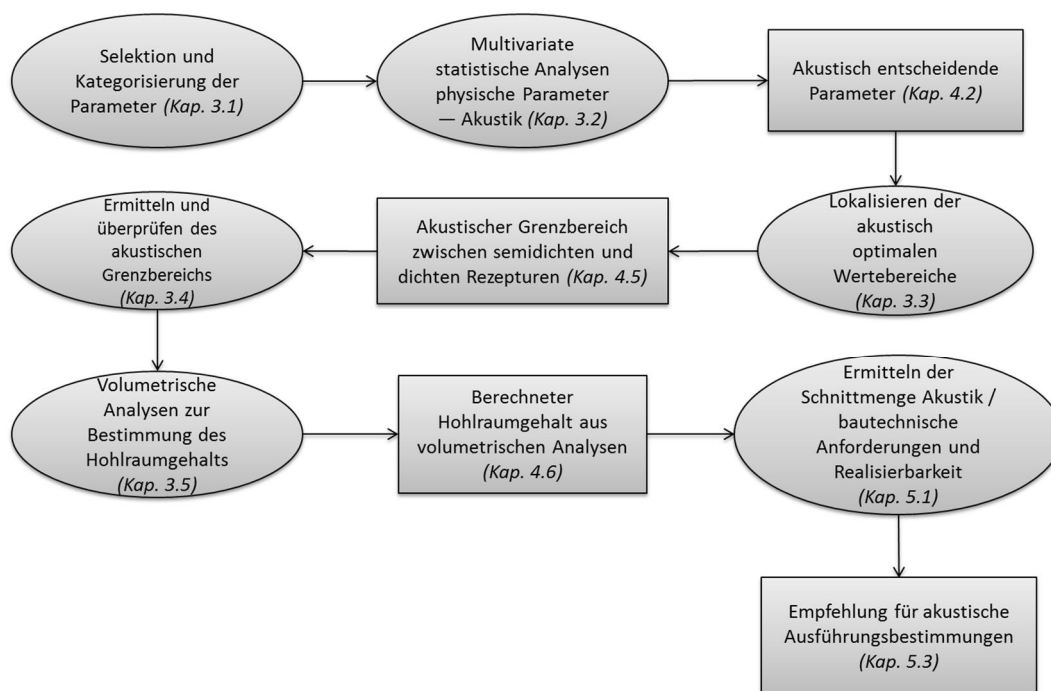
Selektion und Kategorisierung der Parameter *(Kap. 3.1)*

Multivariate statistische Analysen physische Parameter — Akustik *(Kap. 3.2)*

Akustisch entscheidende Parameter *(Kap. 4.2)*

Lokalisieren der akustisch optimalen Wertebereiche *(Kap. 3.3)*

Akustischer Grenzbereich zwischen semidichten und dichten Rezepturen *(Kap. 4.5)*

Ermitteln und überprüfen des akustischen Grenzbereichs *(Kap. 3.4)*

Volumetrische Analysen zur Bestimmung des Hohlraumgehalts *(Kap. 3.5)*

Berechneter Hohlraumgehalt aus volumetrischen Analysen *(Kap. 4.6)*

Ermitteln der Schnittmenge Akustik / bautechnische Anforderungen und Realisierbarkeit *(Kap. 5.1)*

Empfehlung für akustische Ausführungsbestimmungen *(Kap. 5.3)*